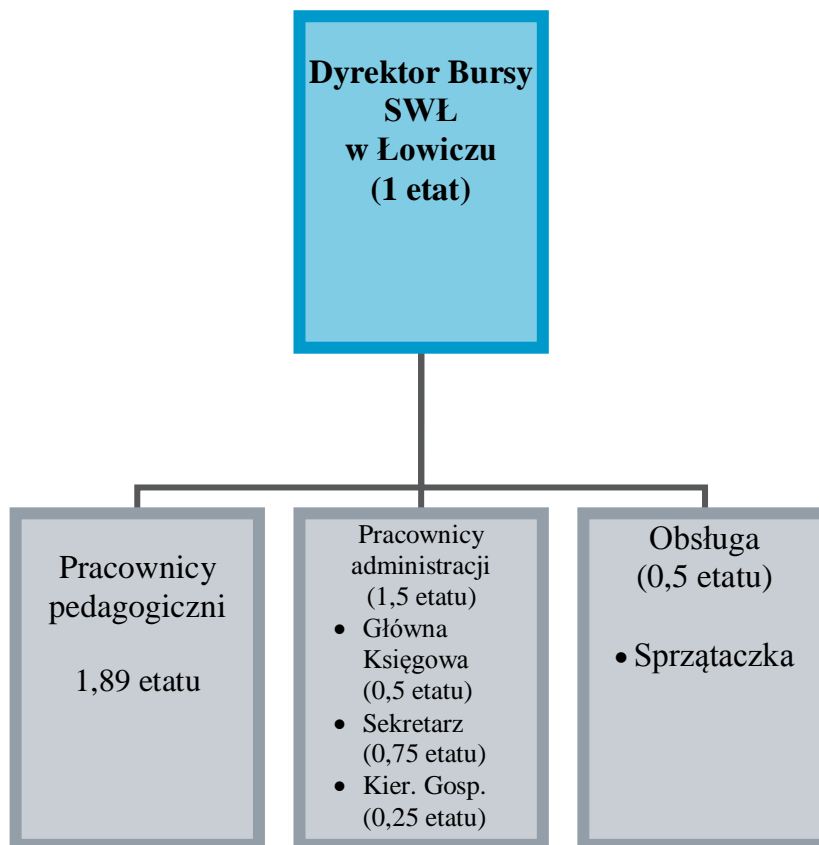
Dyrektor Bursy SWŁ w Łowiczu (1 etat)

Pracownicy pedagogiczni

1,89 etatu

Pracownicy administracji (1,5 etatu)
- Główna Księgowa (0,5 etatu)
- Sekretarz (0,75 etatu)
- Kier. Gosp. (0,25 etatu)

Obsługa (0,5 etatu)

- Sprzątaczka